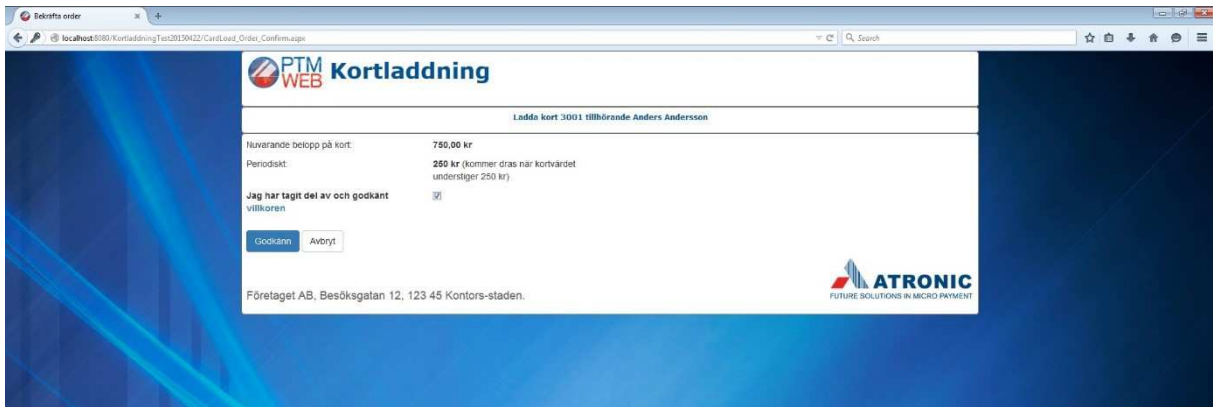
Bekräfta order

localhost:8080/KortladdningTest20150422/CardLoad_Order_Confirm.aspx

Search

PTM WEB Kortladdning

Ladda kort 3001 tillhörande Anders Andersson

Nuvarande belopp på kort: 750,00 kr

Periodiskt: 250 kr (kommer dras när kortvärdet understiger 250 kr)

Jag har tagit del av och godkänt villkoren

Godkänn Avbryt

Företaget AB, Besöksgatan 12, 123 45 Kontors-staden.

ATRONIC
FUTURE SOLUTIONS IN MICRO PAYMENT